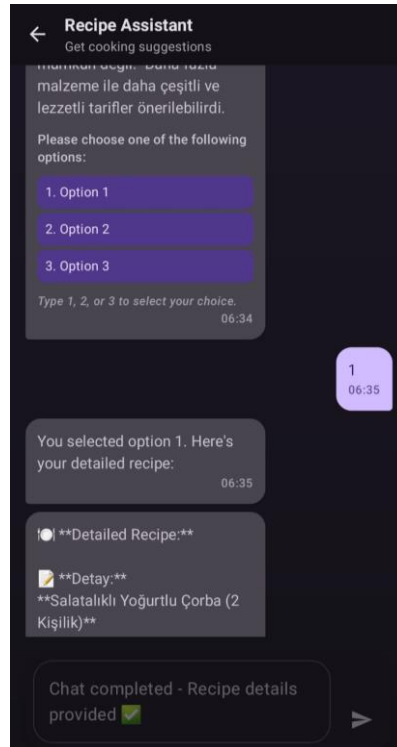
Recipe Assistant
Get cooking suggestions

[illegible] malzeme ile daha çeşitli ve lezzetli tarifler önerilebilirdi.

Please choose one of the following options:

1. Option 1

2. Option 2

3. Option 3

Type 1, 2, or 3 to select your choice.
06:34

1
06:35

You selected option 1. Here's your detailed recipe:
06:35

🍽️ **Detailed Recipe:**

📝 **Detay:**
**Salatalıklı Yoğurtlu Çorba (2 Kişilik)**

Chat completed - Recipe details provided ✅